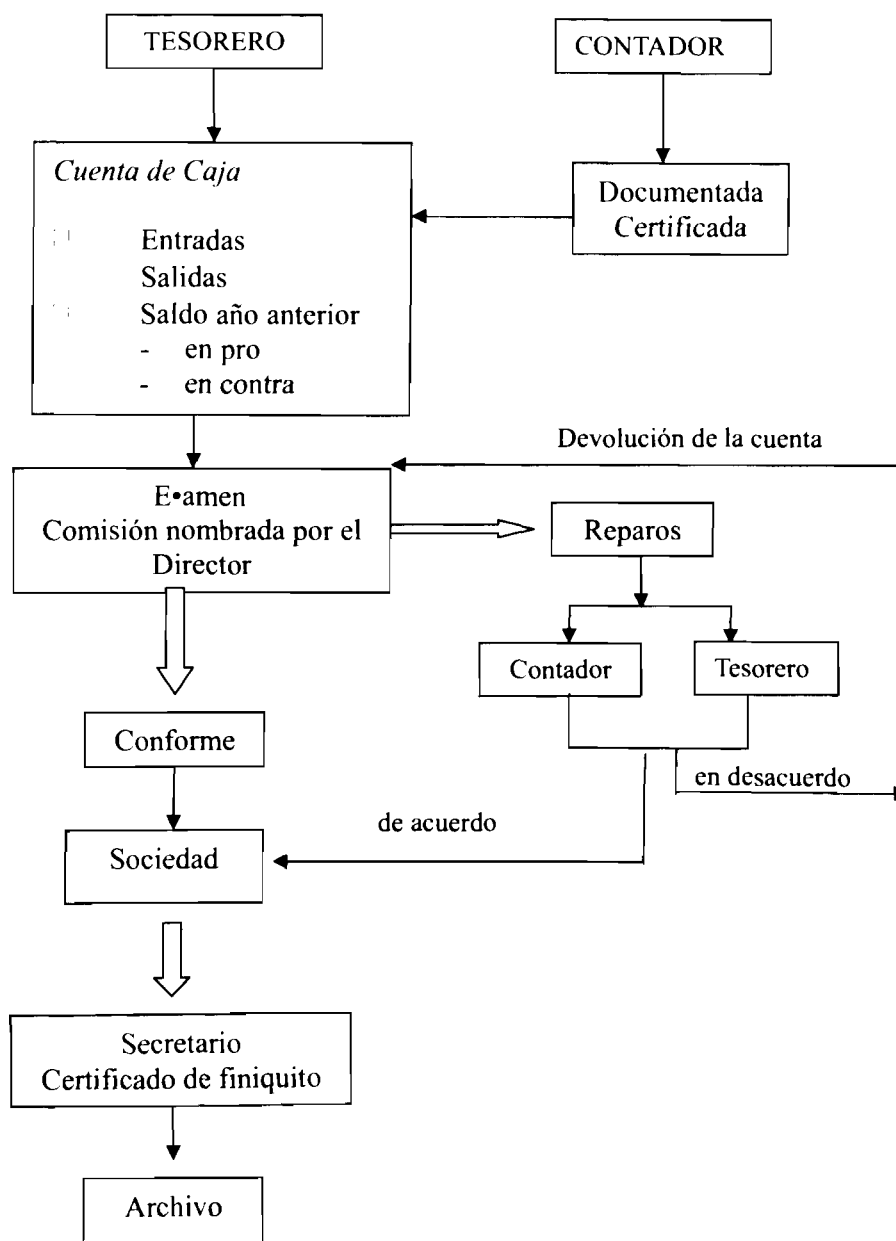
TESORERO

CONTADOR

Cuenta de Caja

Entradas
Salidas
Saldo año anterior
- en pro
- en contra

Documentada
Certificada

Devolución de la cuenta

E•amen
Comisión nombrada por el Director

Reparos

Contador

Tesorero

Conforme

en desacuerdo

de acuerdo

Sociedad

Secretario
Certificado de finiquito

Archivo